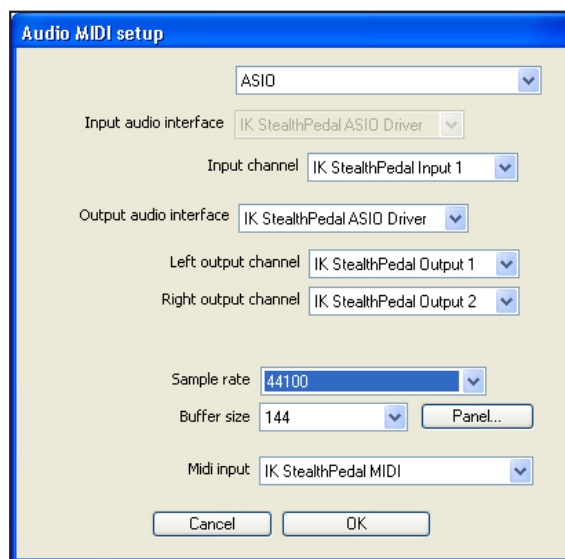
Audio MIDI setup

ASIO

Input audio interface IK StealthPedal ASIO Driver

Input channel IK StealthPedal Input 1

Output audio interface IK StealthPedal ASIO Driver

Left output channel IK StealthPedal Output 1

Right output channel IK StealthPedal Output 2

Sample rate 44100

Buffer size 144

Panel...

Midi input IK StealthPedal MIDI

Cancel

OK